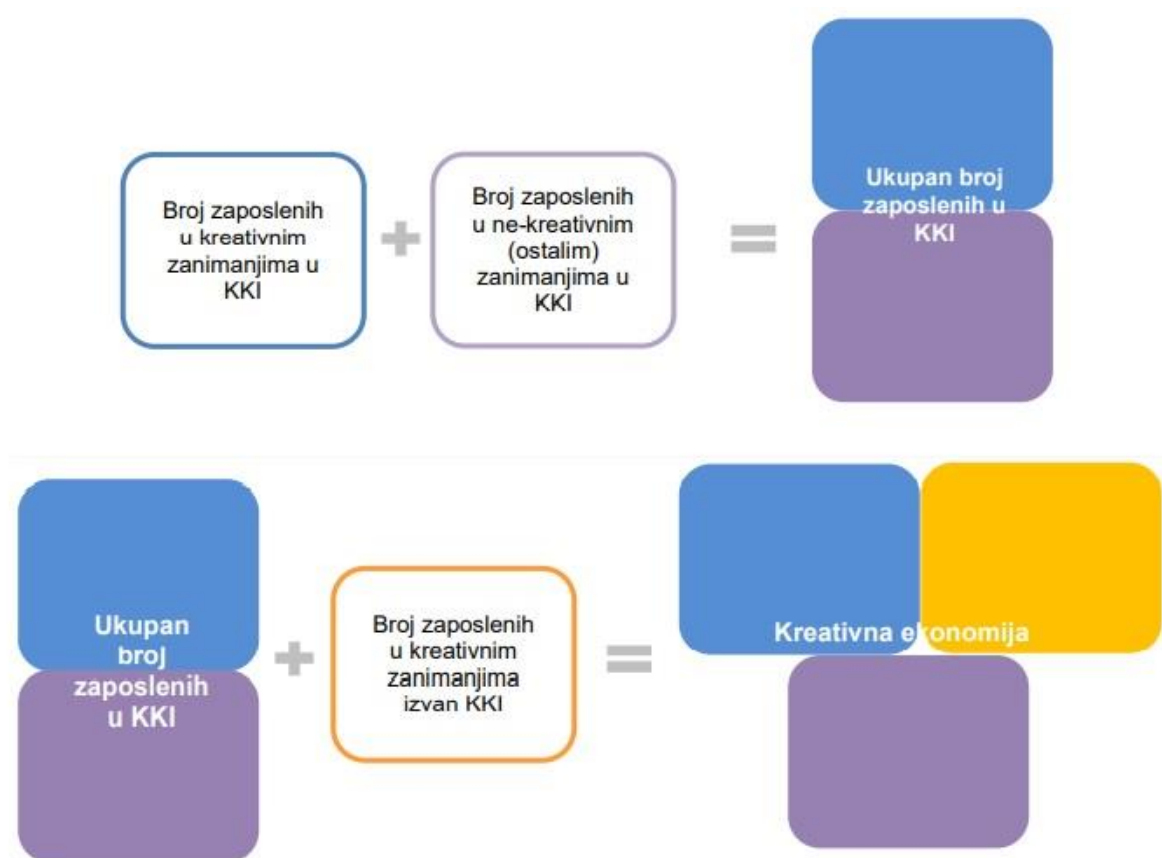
Broj zaposlenih u kreativnim zanimanjima u KKI

+

Broj zaposlenih u ne-kreativnim (ostalim) zanimanjima u KKI

=

Ukupan broj zaposlenih u KKI

Ukupan broj zaposlenih u KKI

+

Broj zaposlenih u kreativnim zanimanjima izvan KKI

=

Kreativna ekonomija